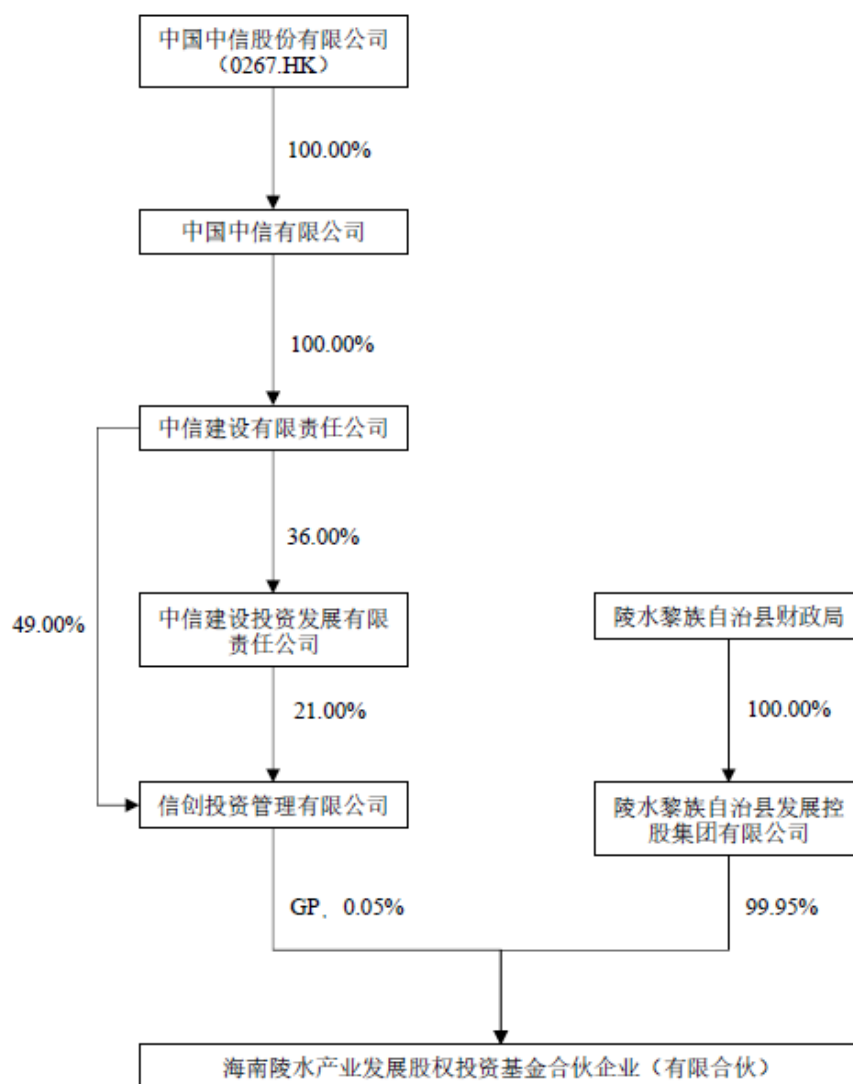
中国中信股份有限公司（0267.HK）

100.00%

中国中信有限公司

100.00%

中信建设有限责任公司

36.00%

49.00%

中信建设投资发展有限责任公司

21.00%

信创投资管理有限公司

陵水黎族自治县财政局

100.00%

陵水黎族自治县发展控股集团有限公司

GP、0.05%

99.95%

海南陵水产业发展股权投资基金合伙企业（有限合伙）